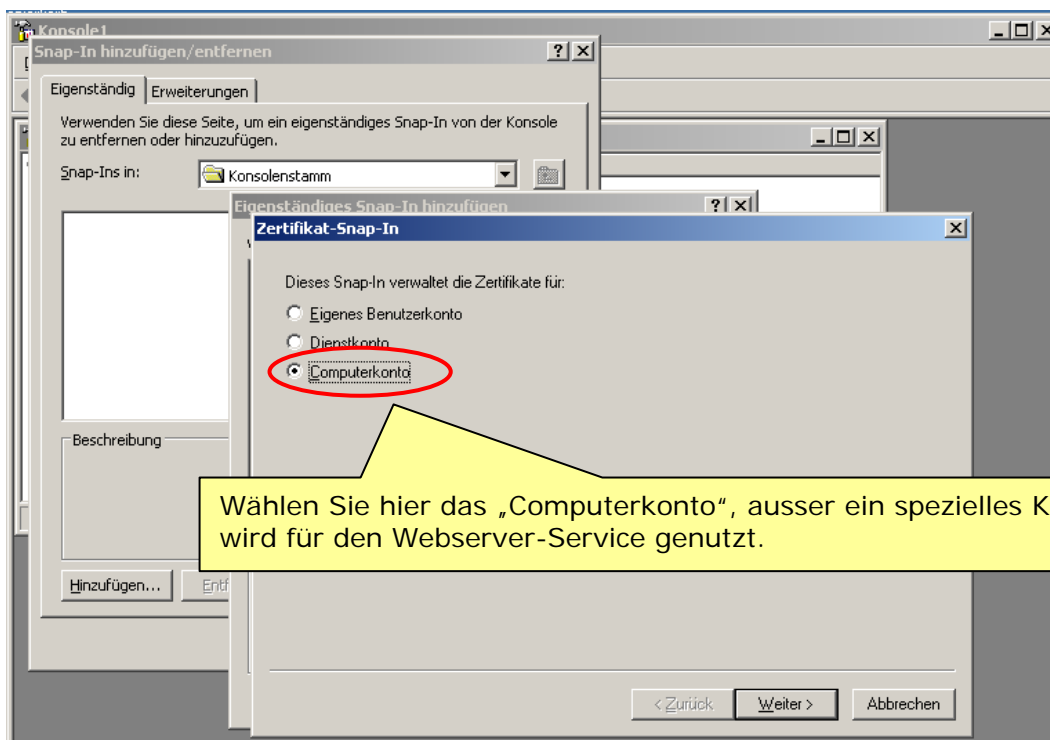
Konsole1

Snap-In hinzufügen/entfernen

Eigenständig | Erweiterungen

Verwenden Sie diese Seite, um ein eigenständiges Snap-In von der Konsole zu entfernen oder hinzuzufügen.

Snap-Ins in: Konsolenstamm

Eigenständiges Snap-In hinzufügen

Zertifikat-Snap-In

Dieses Snap-In verwaltet die Zertifikate für:

Eigenes Benutzerkonto

Dienstkonto

Computerkonto

Beschreibung

Wählen Sie hier das „Computerkonto", ausser ein spezielles K wird für den Webserver-Service genutzt.

Hinzufügen... Entf

< Zurück Weiter > Abbrechen